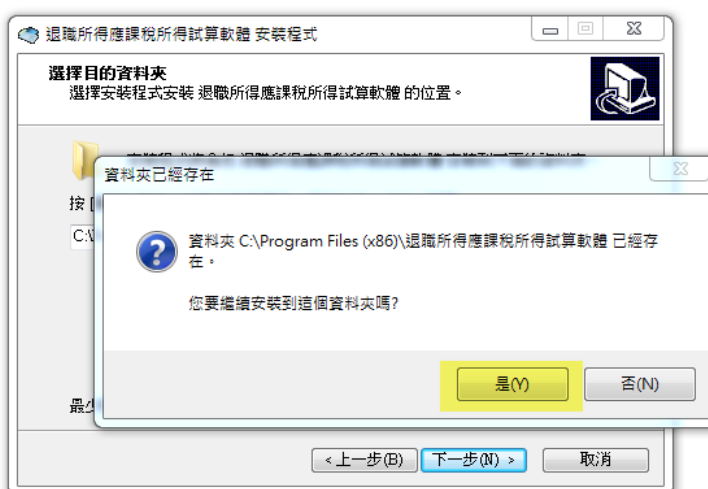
退職所得應課稅所得試算軟體 安裝程式

選擇目的資料夾
選擇安裝程式安裝 退職所得應課稅所得試算軟體 的位置。

按 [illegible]

C:\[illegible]

最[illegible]

資料夾已經存在

資料夾 C:\Program Files (x86)\退職所得應課稅所得試算軟體 已經存在。

您要繼續安裝到這個資料夾嗎?

是(Y)
否(N)

< 上一步(B)
下一步(N) >
取消